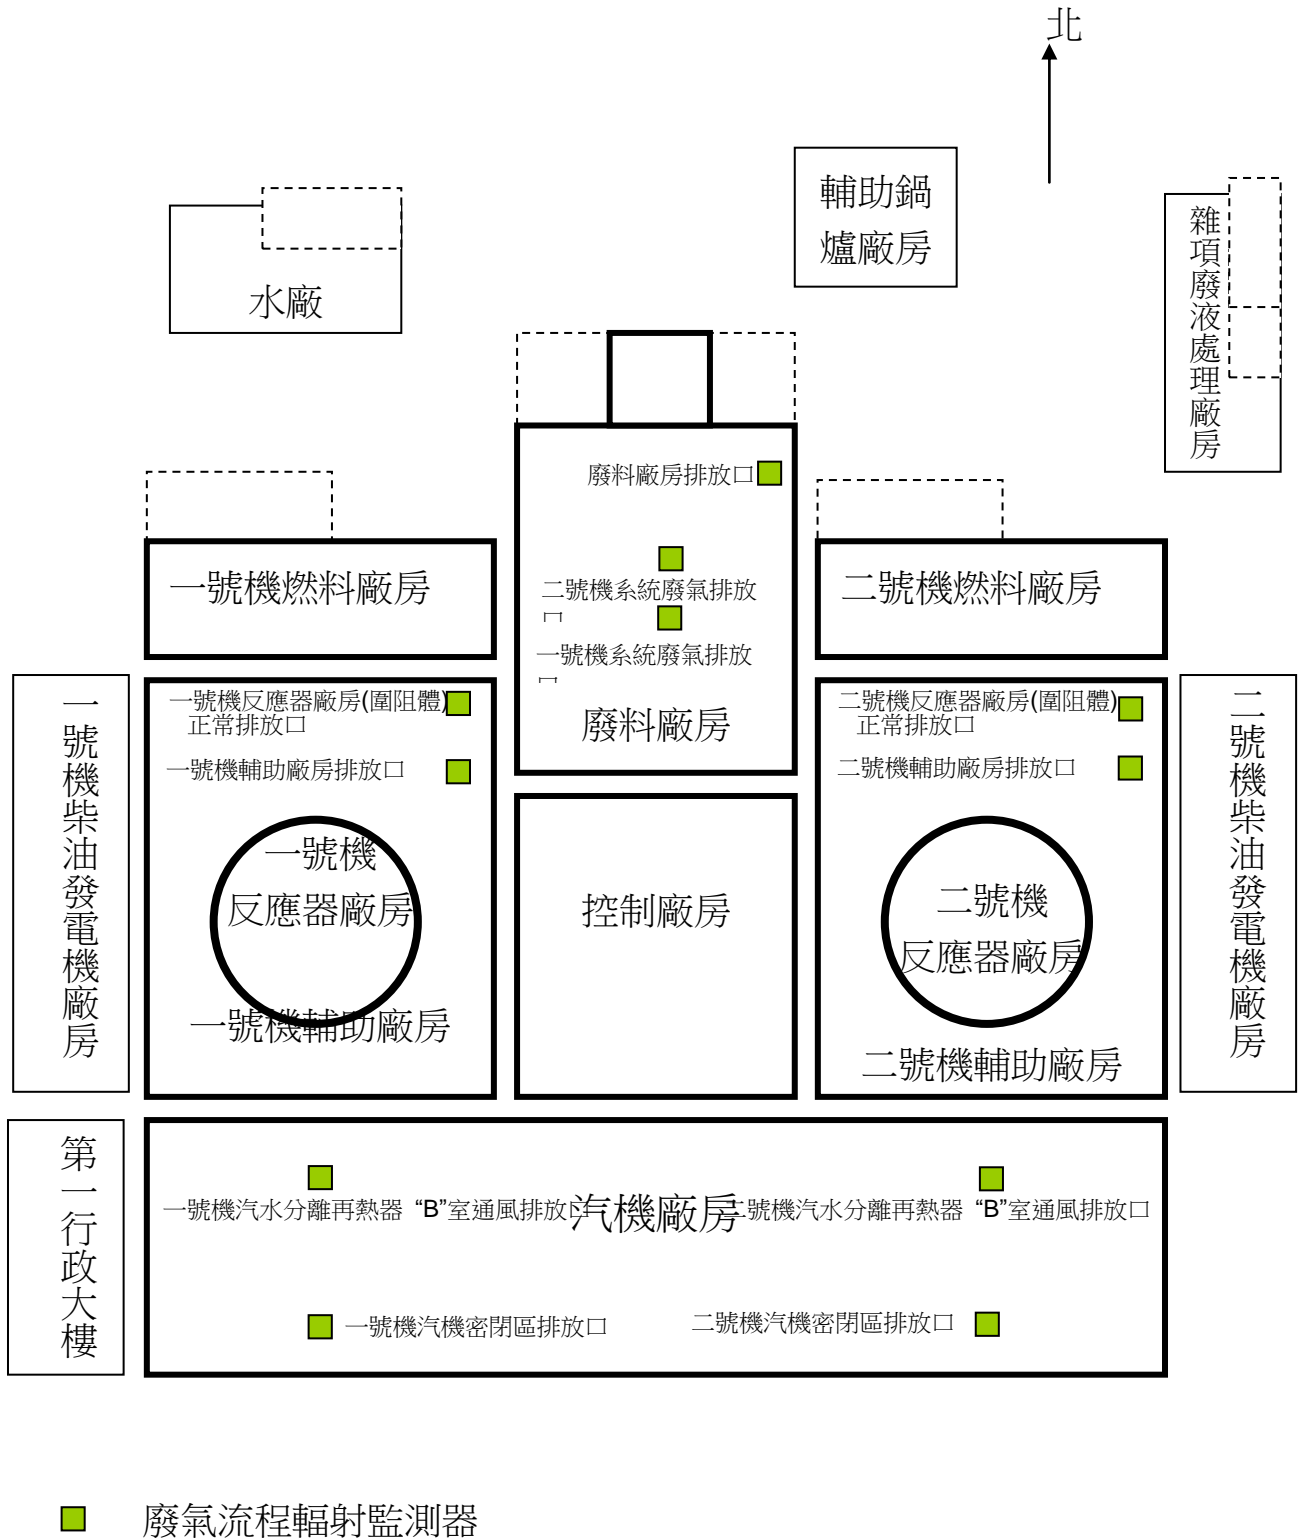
北

輔助鍋爐廠房

水廠

雜項廢液處理廠房

廢料廠房排放口

二號機系統廢氣排放口

一號機系統廢氣排放口

廢料廠房

一號機燃料廠房

二號機燃料廠房

一號機柴油發電機廠房

一號機反應器廠房(圍阻體)正常排放口

一號機輔助廠房排放口

一號機反應器廠房

一號機輔助廠房

控制廠房

二號機反應器廠房(圍阻體)正常排放口

二號機輔助廠房排放口

二號機反應器廠房

二號機輔助廠房

二號機柴油發電機廠房

第一行政大樓

一號機汽水分離再熱器 “B”室通風排放口

汽機廠房

二號機汽水分離再熱器 “B”室通風排放口

一號機汽機密閉區排放口

二號機汽機密閉區排放口

廢氣流程輻射監測器